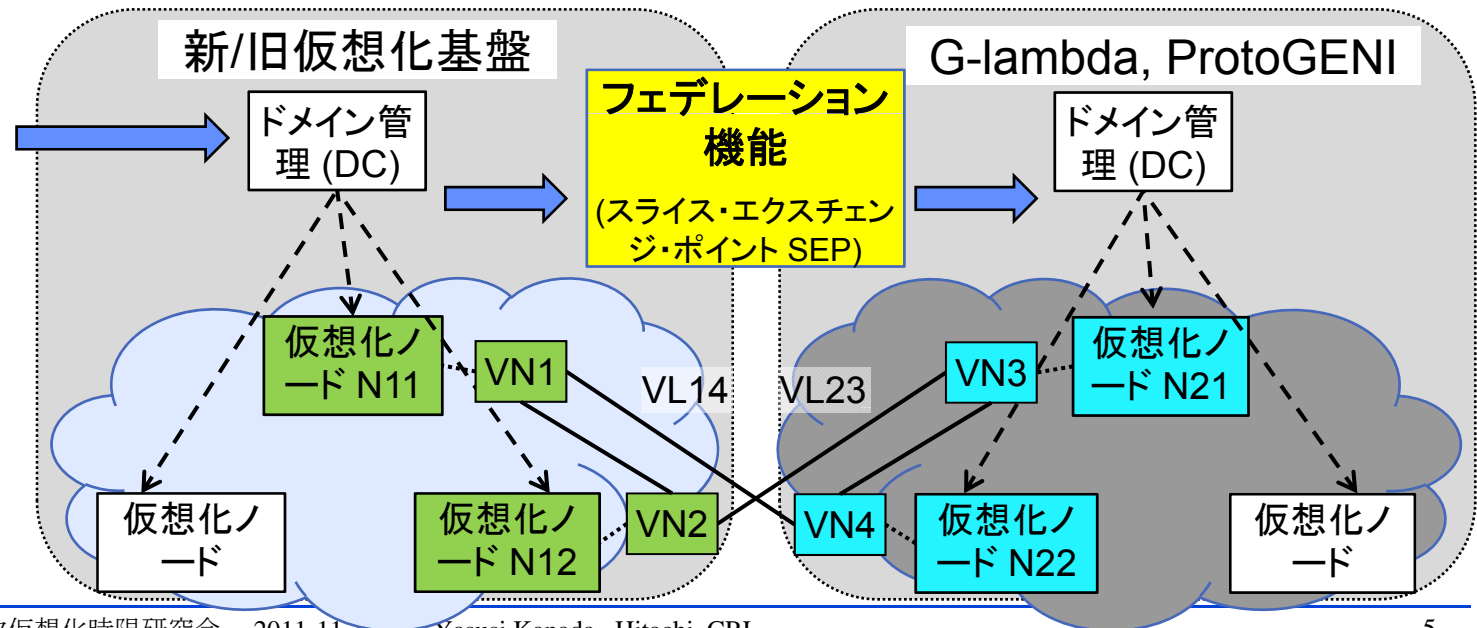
新/旧仮想化基盤

ドメイン管理 (DC)

フェデレーション機能

(スライス・エクスチェンジ・ポイント SEP)

G-lambda, ProtoGENI

ドメイン管理 (DC)

仮想化ノード N11

VN1

VL14

VL23

VN3

仮想化ノード N21

仮想化ノード

仮想化ノード N12

VN2

VN4

仮想化ノード N22

仮想化ノード

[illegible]仮想化時限研究会 2011-11 Yasusi Kanada, Hitachi CRL 5